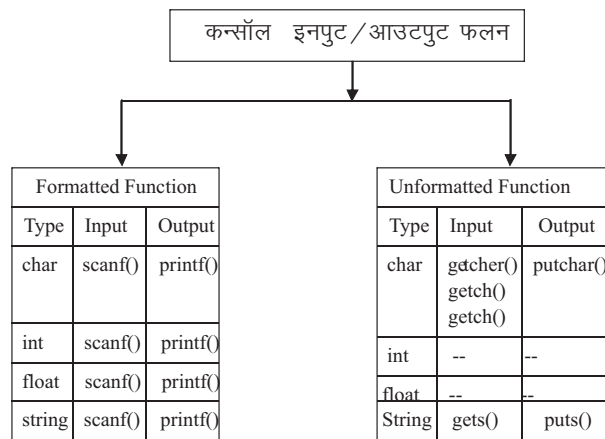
कन्सॉल इनपुट/आउटपुट फलन

Formatted Function

| Type | Input | Output |
|---|---|---|
| char | scanf() | printf() |
| int | scanf() | printf() |
| float | scanf() | printf() |
| string | scanf() | printf() |

Unformatted Function

| Type | Input | Output |
|---|---|---|
| char | getcher() getch() getch() | putchar() |
| int | -- | -- |
| float | -- | -- |
| String | gets() | puts() |